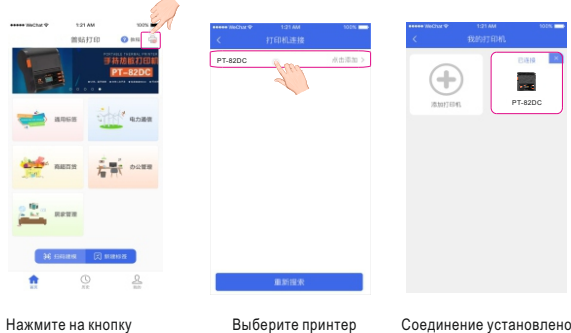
••••• WeChat 1:21 AM 100%

普贴打印

PT-82DC

通用标签

电力通信

商超百货

办公管理

居家管理

扫码搜索

新建标签

••••• WeChat 1:21 AM 100%

打印机连接

PT-82DC

点击添加 >

重新搜索

••••• WeChat 1:21 AM 100%

我的打印机

添加打印机

已连接

PT-82DC

Нажмите на кнопку

Выберите принтер

Соединение установлено